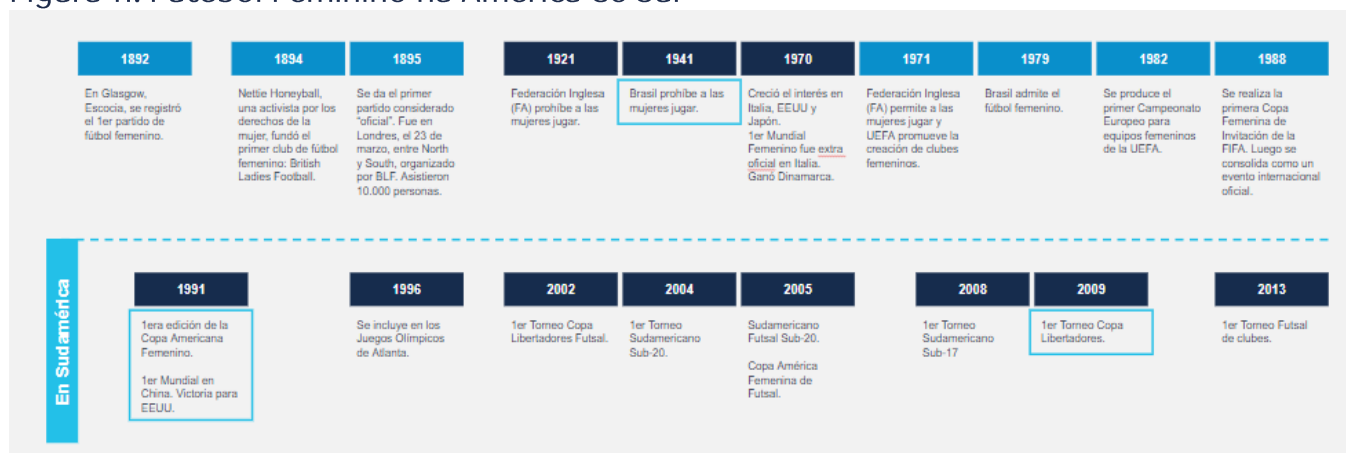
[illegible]

1892

En Glasgow, Escocia, se registró el 1er partido de fútbol femenino.

1894

Nettie Honeyball, una activista por los derechos de la mujer, fundó el primer club de fútbol femenino: British Ladies Football.

1895

Se da el primer partido considerado "oficial". Fue en Londres, el 23 de marzo, entre North y South, organizado por BLF. Asistieron 10.000 personas.

1921

Federación Inglesa (FA) prohíbe a las mujeres jugar.

1941

Brasil prohíbe a las mujeres jugar.

1970

Creció el interés en Italia, EEUU y Japón.
1er Mundial Femenino fue extra oficial en Italia. Ganó Dinamarca.

1971

Federación Inglesa (FA) permite a las mujeres jugar y UEFA promueve la creación de clubes femeninos.

1979

Brasil admite el fútbol femenino.

1982

Se produce el primer Campeonato Europeo para equipos femeninos de la UEFA.

1988

Se realiza la primera Copa Femenina de Invitación de la FIFA. Luego se consolida como un evento internacional oficial.

En Sudamérica

1991

1era edición de la Copa Americana Femenino.

1er Mundial en China. Victoria para EEUU.

1996

Se incluye en los Juegos Olímpicos de Atlanta.

2002

1er Torneo Copa Libertadores Futsal.

2004

1er Torneo Sudamericano Sub-20.

2005

Sudamericano Futsal Sub-20.

Copa América Femenina de Futsal.

2008

1er Torneo Sudamericano Sub-17

2009

1er Torneo Copa Libertadores.

2013

1er Torneo Futsal de clubes.